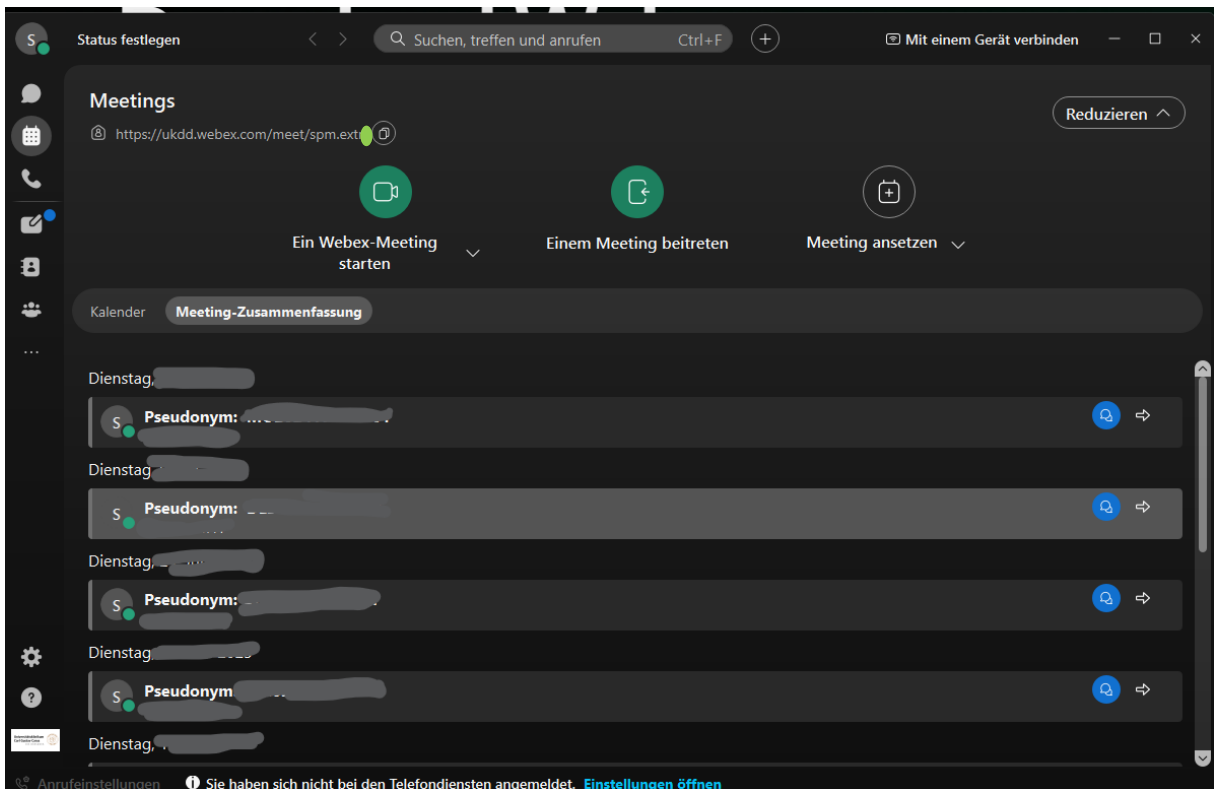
S

Status festlegen

Suchen, treffen und anrufen Ctrl+F

Mit einem Gerät verbinden

Meetings

https://ukdd.webex.com/meet/spm.ext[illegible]

Reduzieren

Ein Webex-Meeting starten

Einem Meeting beitreten

Meeting ansetzen

Kalender

Meeting-Zusammenfassung

Dienstag, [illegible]

S Pseudonym: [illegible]

Dienstag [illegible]

S Pseudonym: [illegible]

Dienstag, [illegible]

S Pseudonym: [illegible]

Dienstag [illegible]

S Pseudonym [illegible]

Dienstag, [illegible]

Anrufeinstellungen

Sie haben sich nicht bei den Telefondiensten angemeldet. Einstellungen öffnen